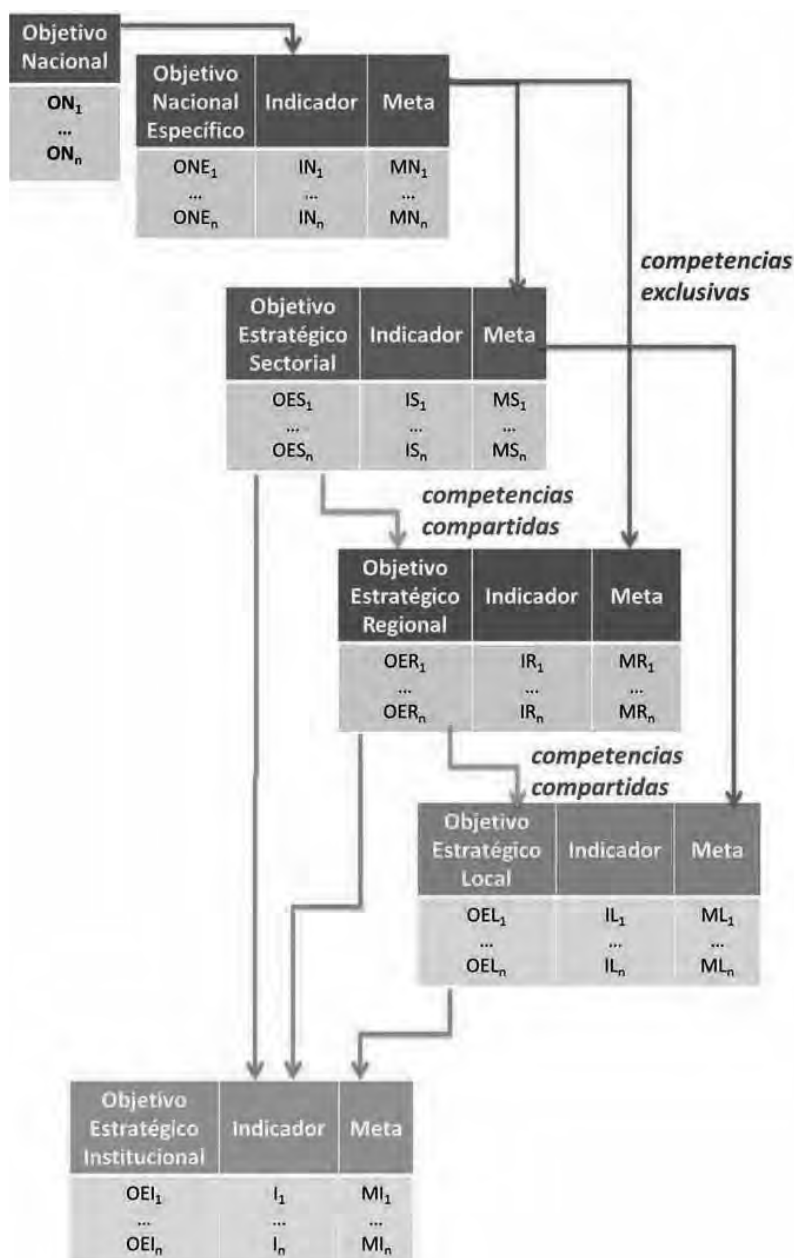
| Objetivo Nacional |
|---|
| $ON_1$ ... $ON_n$ |

| Objetivo Nacional Específico | Indicador | Meta |
|---|---|---|
| $ONE_1$ ... $ONE_n$ | $IN_1$ ... $IN_n$ | $MN_1$ ... $MN_n$ |

competencias exclusivas

| Objetivo Estratégico Sectorial | Indicador | Meta |
|---|---|---|
| $OES_1$ ... $OES_n$ | $IS_1$ ... $IS_n$ | $MS_1$ ... $MS_n$ |

competencias compartidas

| Objetivo Estratégico Regional | Indicador | Meta |
|---|---|---|
| $OER_1$ ... $OER_n$ | $IR_1$ ... $IR_n$ | $MR_1$ ... $MR_n$ |

competencias compartidas

| Objetivo Estratégico Local | Indicador | Meta |
|---|---|---|
| $OEL_1$ ... $OEL_n$ | $IL_1$ ... $IL_n$ | $ML_1$ ... $ML_n$ |

| Objetivo Estratégico Institucional | Indicador | Meta |
|---|---|---|
| $OEI_1$ ... $OEI_n$ | $I_1$ ... $I_n$ | $MI_1$ ... $MI_n$ |